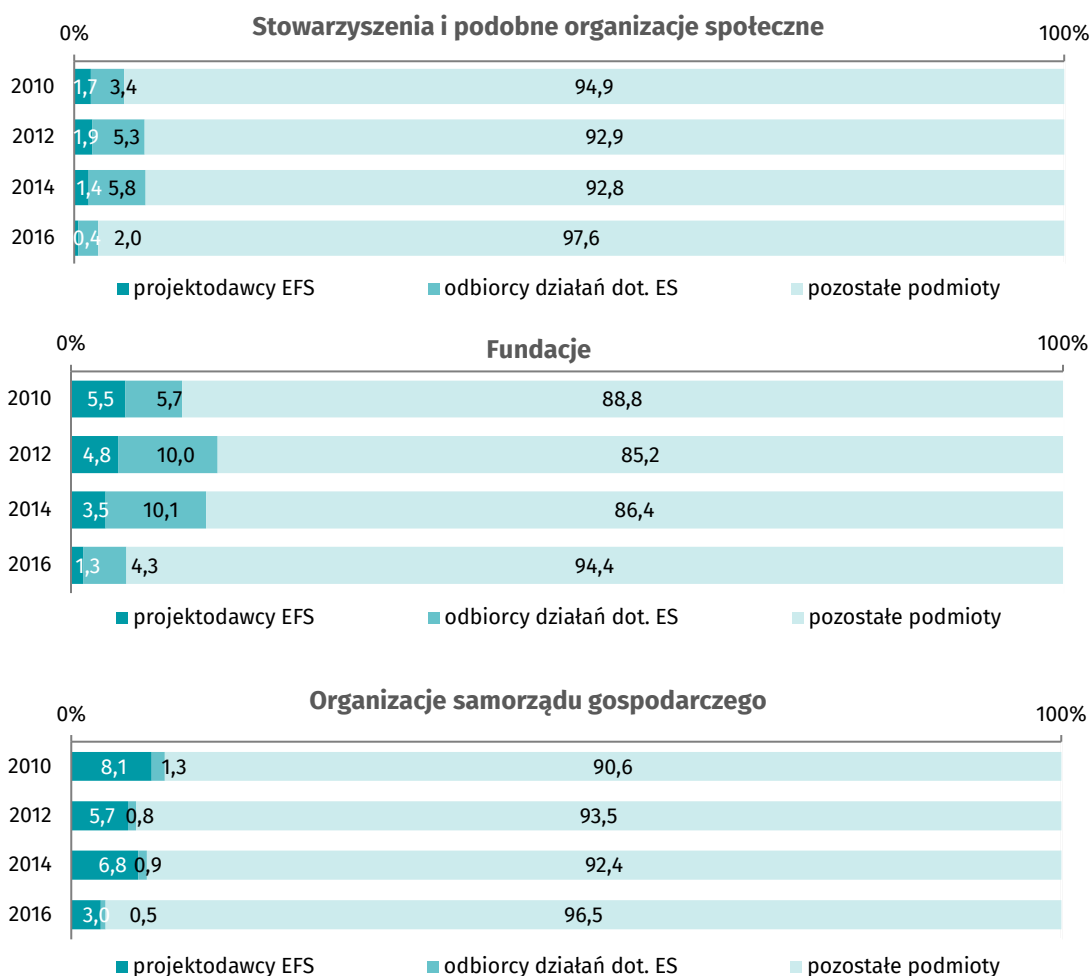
0%

Stowarzyszenia i podobne organizacje społeczne

100%

| | | | |
|---|---|---|---|
| 2010 | 1,7 | 3,4 | 94,9 |
| 2012 | 1,9 | 5,3 | 92,9 |
| 2014 | 1,4 | 5,8 | 92,8 |
| 2016 | 0,4 | 2,0 | 97,6 |

projektodawcy EFS   odbiorcy działań dot. ES   pozostałe podmioty

0%

Fundacje

100%

| | | | |
|---|---|---|---|
| 2010 | 5,5 | 5,7 | 88,8 |
| 2012 | 4,8 | 10,0 | 85,2 |
| 2014 | 3,5 | 10,1 | 86,4 |
| 2016 | 1,3 | 4,3 | 94,4 |

projektodawcy EFS   odbiorcy działań dot. ES   pozostałe podmioty

Organizacje samorządu gospodarczego

0%

100%

| | | | |
|---|---|---|---|
| 2010 | 8,1 | 1,3 | 90,6 |
| 2012 | 5,7 | 0,8 | 93,5 |
| 2014 | 6,8 | 0,9 | 92,4 |
| 2016 | 3,0 | 0,5 | 96,5 |

projektodawcy EFS   odbiorcy działań dot. ES   pozostałe podmioty